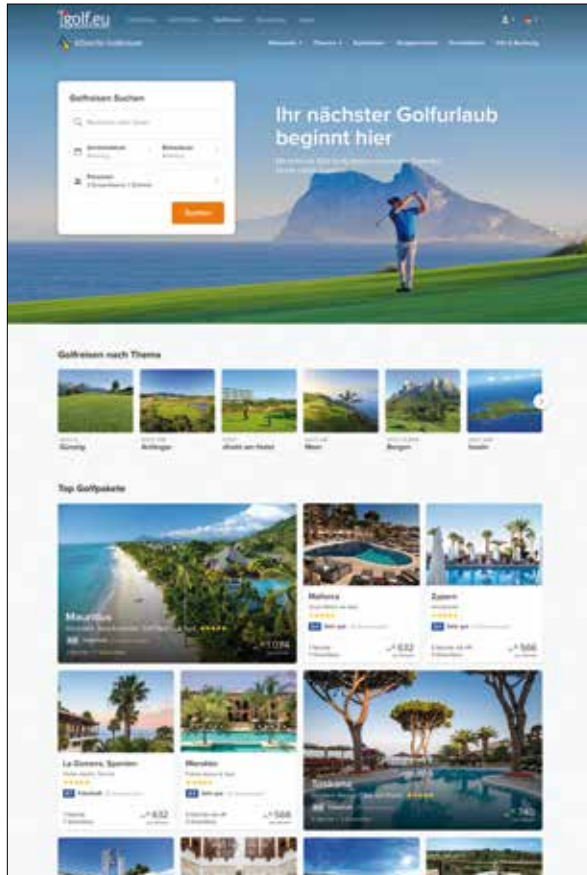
1golf.eu

Golfreisen Suchen

Suchen

Ihr nächster Golfurlaub beginnt hier

Golfreisen nach Thema

Günstig

Anfänger

direkt am Hotel

Meer

Bergen

Inseln

Top Golfpakete

Mauritius

Mallorca

632

Zypern

566

La Gomera, Spanien

632

Marokko

568

Toskana

740